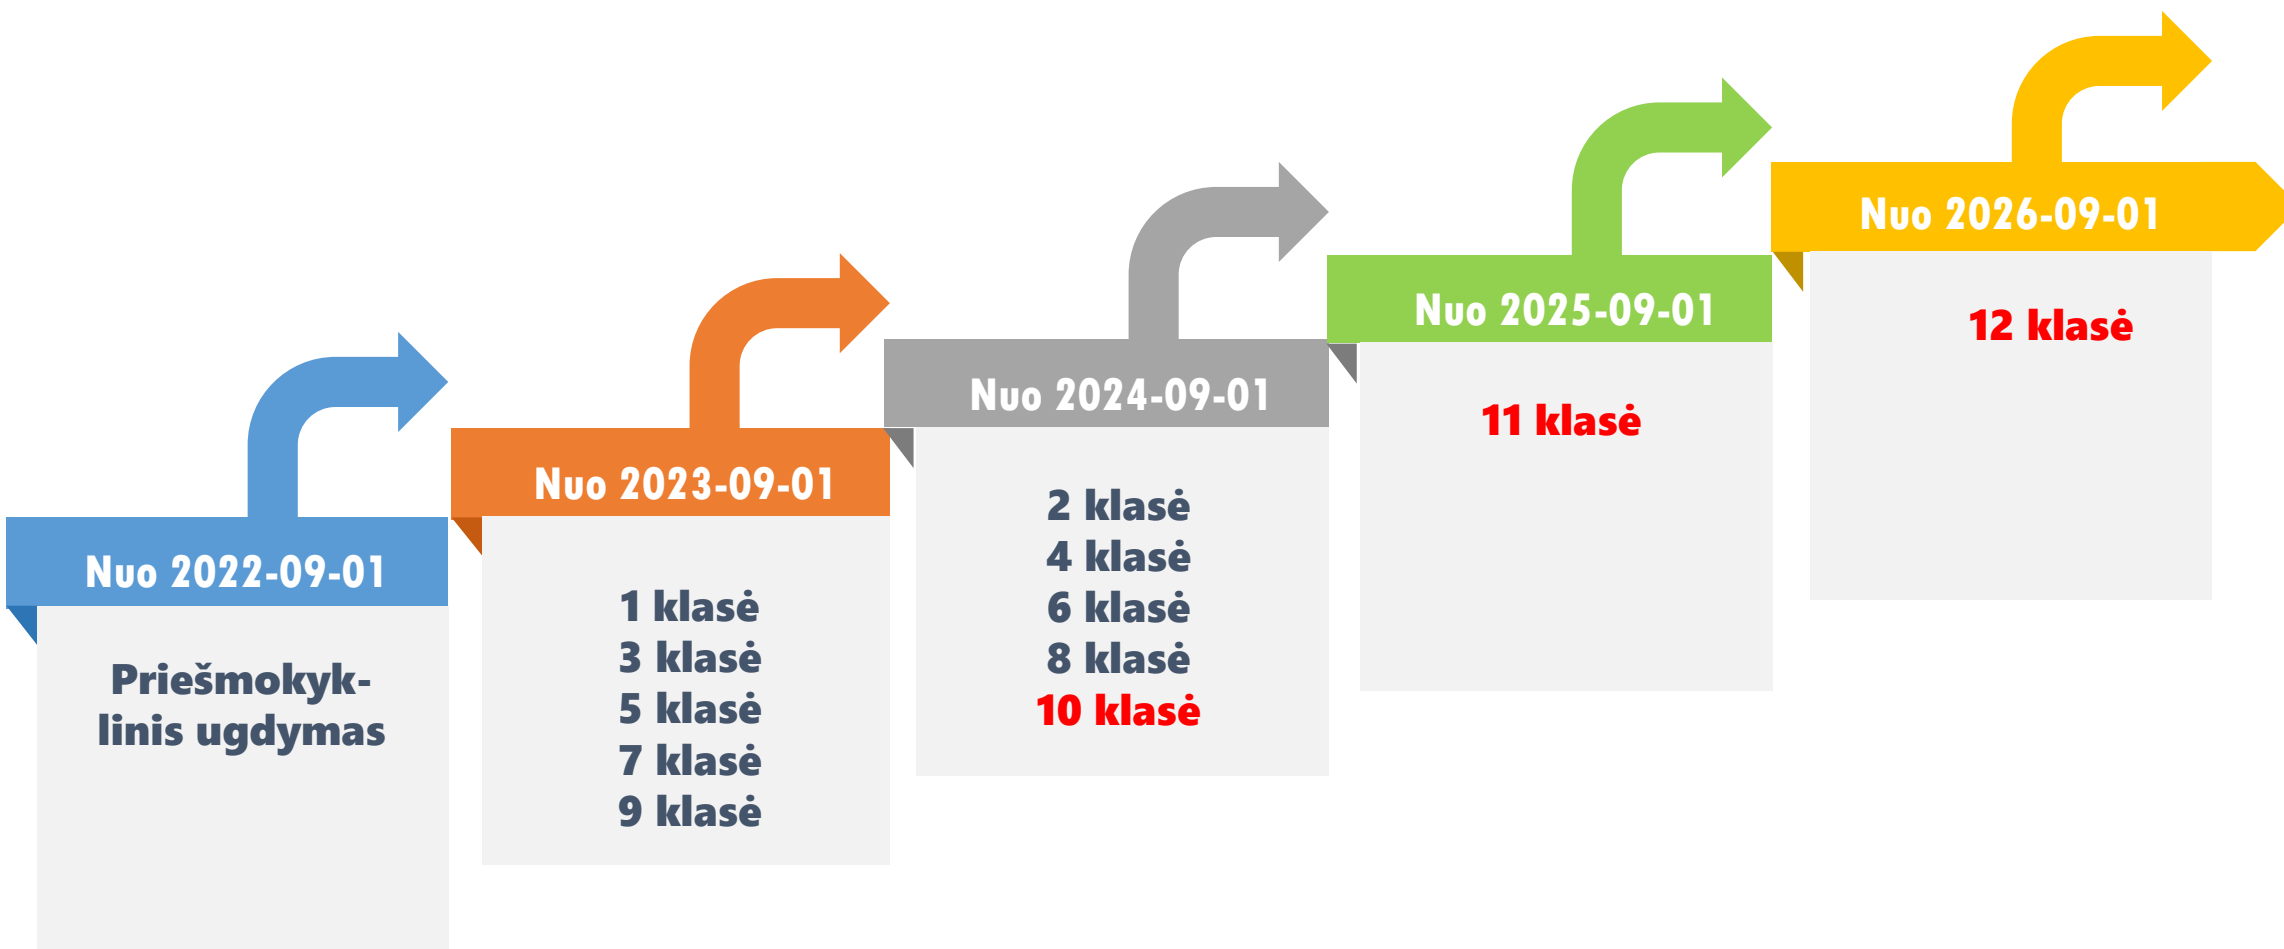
Nuo 2022-09-01

Priešmokyklinis ugdymas

Nuo 2023-09-01

1 klasė
3 klasė
5 klasė
7 klasė
9 klasė

Nuo 2024-09-01

2 klasė
4 klasė
6 klasė
8 klasė
10 klasė

Nuo 2025-09-01

11 klasė

Nuo 2026-09-01

12 klasė